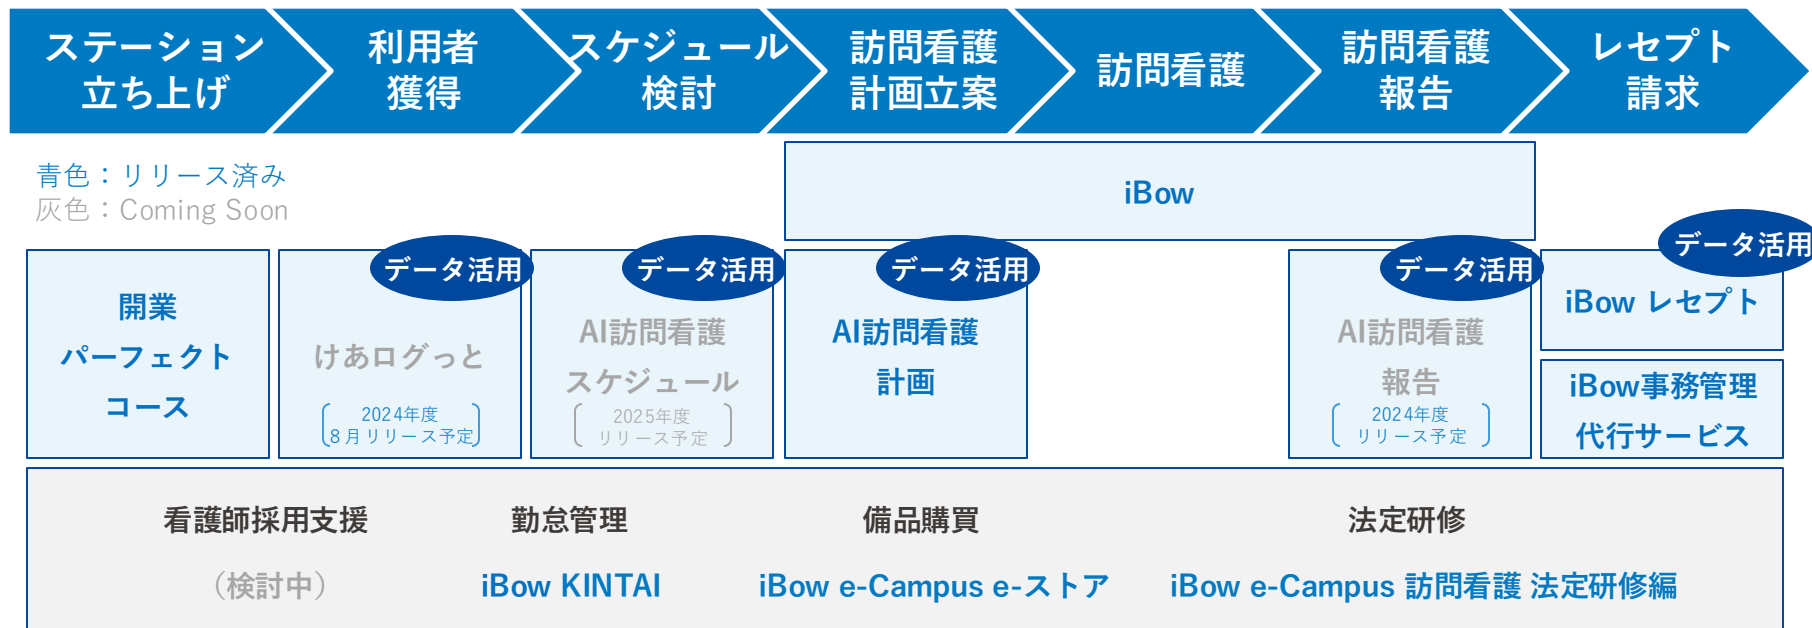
ステーション立ち上げ

利用者獲得

スケジュール検討

訪問看護計画立案

訪問看護

訪問看護報告

レセプト請求

青色：リリース済み
灰色：Coming Soon

iBow

開業パーフェクトコース

データ活用
けあログっと
2024年度 8月リリース予定

データ活用
AI訪問看護スケジュール
2025年度 リリース予定

データ活用
AI訪問看護計画

データ活用
AI訪問看護報告
2024年度 リリース予定

データ活用
iBow レセプト

iBow事務管理代行サービス

看護師採用支援
（検討中）

勤怠管理
iBow KINTAI

備品購買
iBow e-Campus e-ストア

法定研修
iBow e-Campus 訪問看護 法定研修編